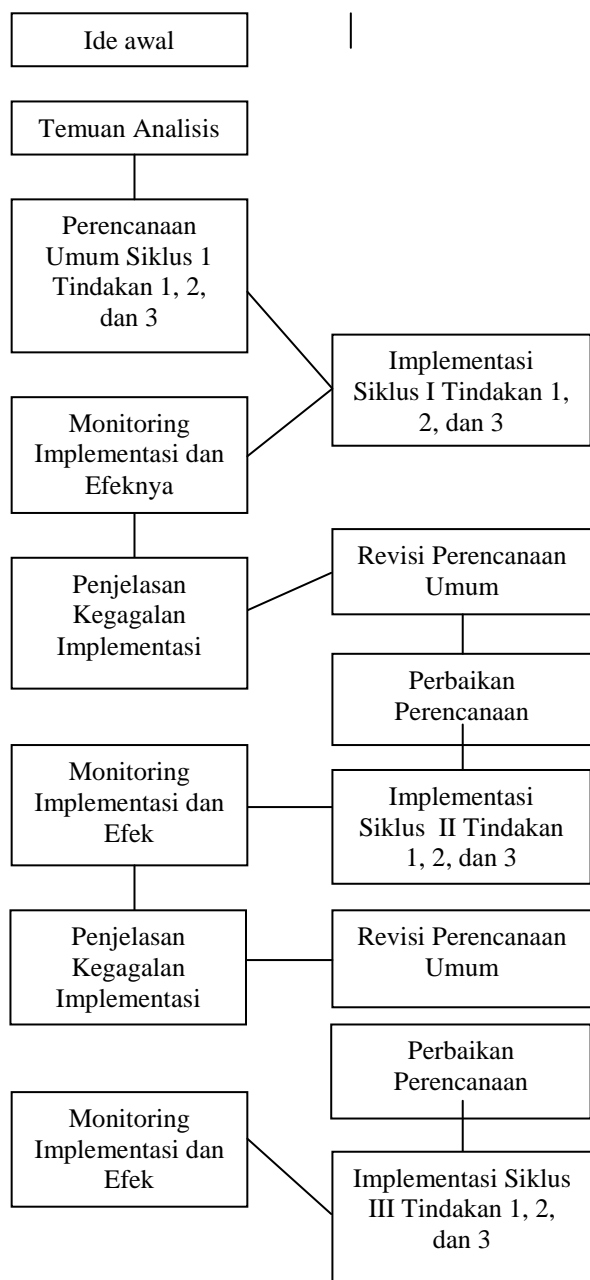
Ide awal

Temuan Analisis

Perencanaan Umum Siklus 1 Tindakan 1, 2, dan 3

Implementasi Siklus I Tindakan 1, 2, dan 3

Monitoring Implementasi dan Efeknya

Penjelasan Kegagalan Implementasi

Revisi Perencanaan Umum

Perbaikan Perencanaan

Monitoring Implementasi dan Efek

Implementasi Siklus II Tindakan 1, 2, dan 3

Penjelasan Kegagalan Implementasi

Revisi Perencanaan Umum

Perbaikan Perencanaan

Monitoring Implementasi dan Efek

Implementasi Siklus III Tindakan 1, 2, dan 3